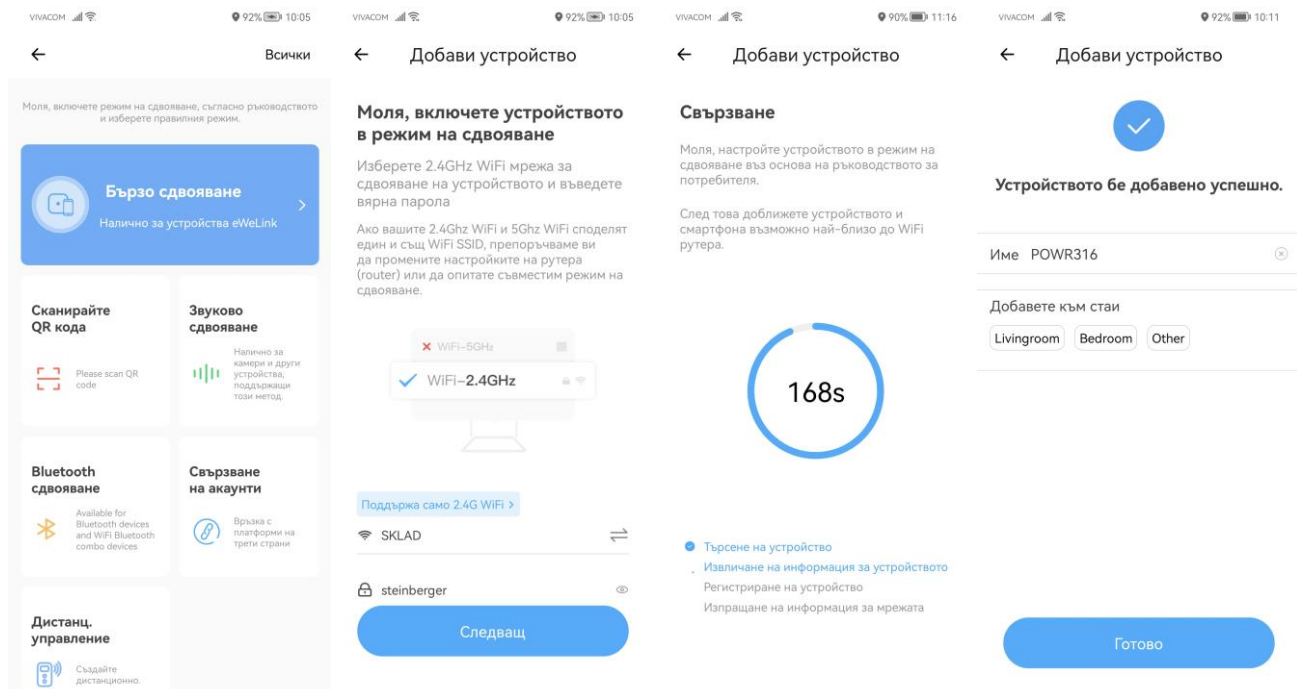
VIVACOM 92% 10:05

←
Всички

Моля, включете режим на сдвояване, съгласно ръководството и изберете правилния режим.

Бързо сдвояване
Налично за устройства eWeLink

Сканирайте QR кода
Please scan QR code

Звуково сдвояване
Налично за камери и други устройства, поддържащи този метод.

Bluetooth сдвояване
Available for Bluetooth devices and WiFi Bluetooth combo devices

Свързване на акаунти
Връзка с платформи на трети страни

Дистанц. управление
Създайте дистанционно.

VIVACOM 92% 10:05

← Добави устройство

Моля, включете устройството в режим на сдвояване

Изберете 2.4GHz WiFi мрежа за сдвояване на устройството и въведете вярна парола

Ако вашите 2.4Ghz WiFi и 5Ghz WiFi споделят един и същ WiFi SSID, препоръчваме ви да промените настройките на рутера (router) или да опитате съвместим режим на сдвояване.

WiFi-5GHz
WiFi-2.4GHz

Поддържа само 2.4G WiFi >

SKLAD

steinberger

Следващ

VIVACOM 90% 11:16

← Добави устройство

Свързване

Моля, настройте устройството в режим на сдвояване въз основа на ръководството за потребителя.

След това доближете устройството и смартфона възможно най-близо до WiFi рутера.

168s

Търсене на устройство
Извличане на информация за устройството
Регистриране на устройство
Изпращане на информация за мрежата

VIVACOM 92% 10:11

← Добави устройство

Устройството бе добавено успешно.

Име POWR316

Добавете към стаи

Livingroom
Bedroom
Other

Готово